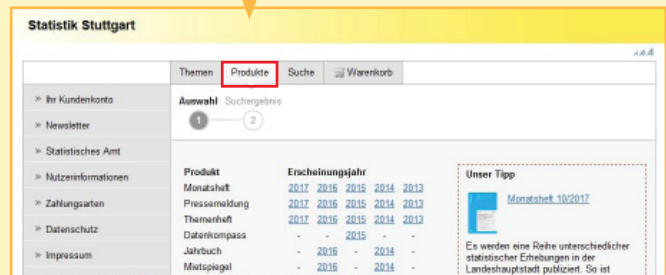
Statistik Stuttgart

AAA

Themen | Produkte | Suche | Warenkorb

» Ihr Kundenkonto
» Newsletter
» Statistisches Amt
» Nutzerinformationen
» Zahlungsarten
» Datenschutz
» Impressum

Auswahl Suchergebnis

1 2

| Produkt | Erscheinungsjahr | | | | |
|---|---|---|---|---|---|
| Monatsheft | 2017 | 2016 | 2015 | 2014 | 2013 |
| Pressemeldung | 2017 | 2016 | 2015 | 2014 | 2013 |
| Themenheft | 2017 | 2016 | 2015 | 2014 | 2013 |
| Datenkompass | - | - | 2015 | - | - |
| Jahrbuch | - | 2016 | - | 2014 | - |
| Mietspiegel | - | 2016 | - | 2014 | - |

Unser Tipp

Monatsheft 10/2017

Es werden eine Reihe unterschiedlicher statistischer Erhebungen in der Landeshauptstadt publiziert. So ist